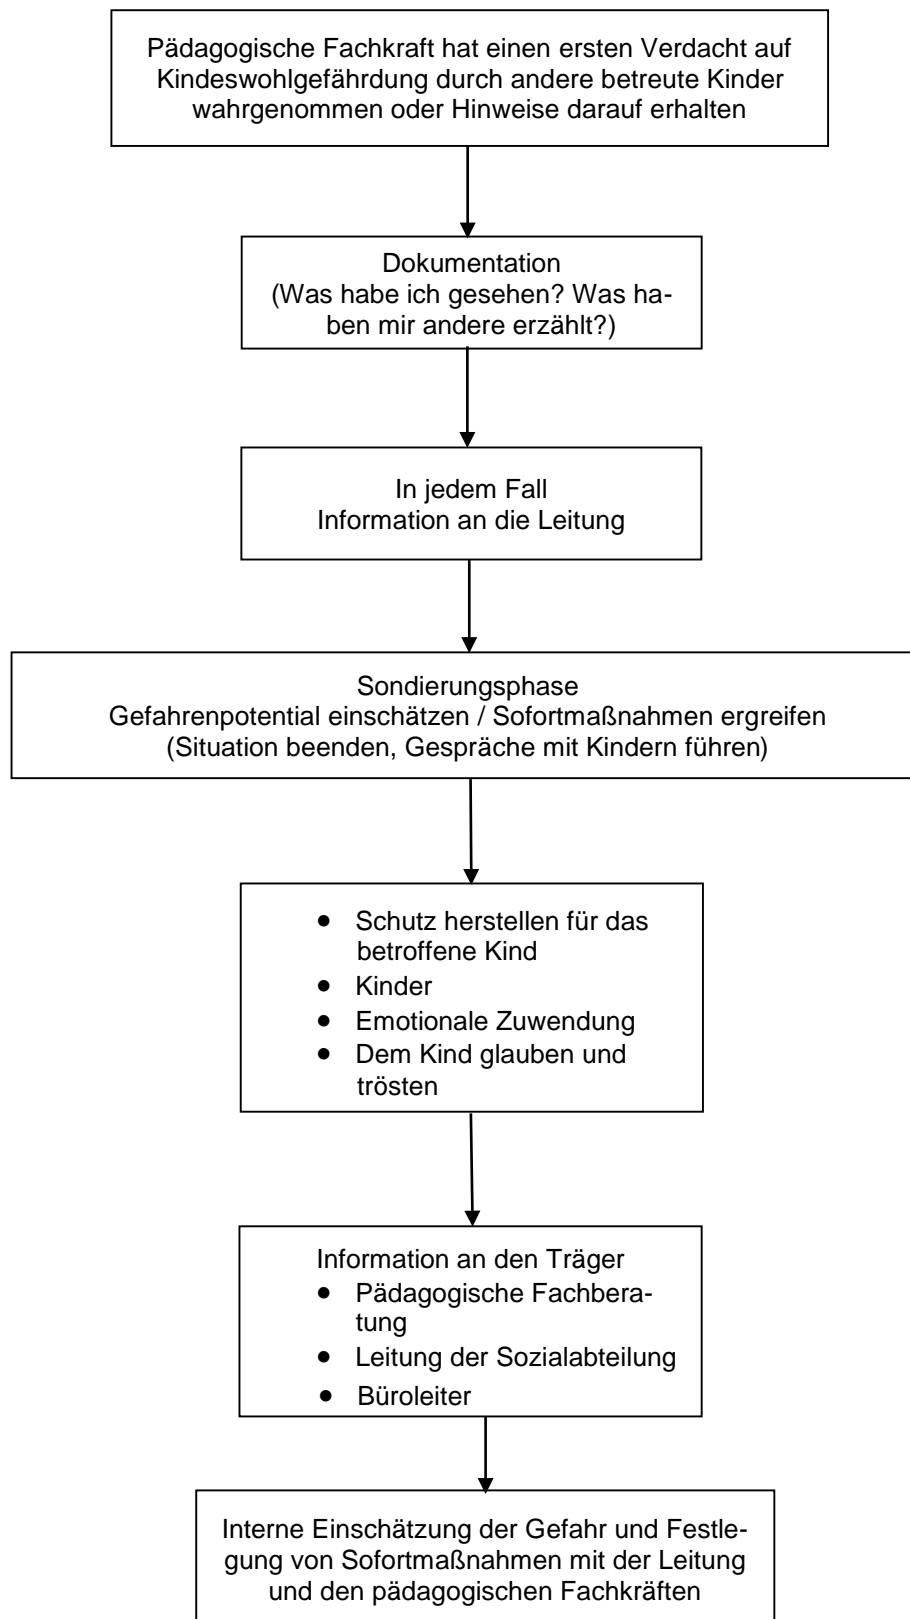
Pädagogische Fachkraft hat einen ersten Verdacht auf Kindeswohlgefährdung durch andere betreute Kinder wahrgenommen oder Hinweise darauf erhalten

Dokumentation
(Was habe ich gesehen? Was haben mir andere erzählt?)

In jedem Fall
Information an die Leitung

Sondierungsphase
Gefahrenpotential einschätzen / Sofortmaßnahmen ergreifen
(Situation beenden, Gespräche mit Kindern führen)

- Schutz herstellen für das betroffene Kind
- Kinder
- Emotionale Zuwendung
- Dem Kind glauben und trösten

Information an den Träger
- Pädagogische Fachberatung
- Leitung der Sozialabteilung
- Büroleiter

Interne Einschätzung der Gefahr und Festlegung von Sofortmaßnahmen mit der Leitung und den pädagogischen Fachkräften